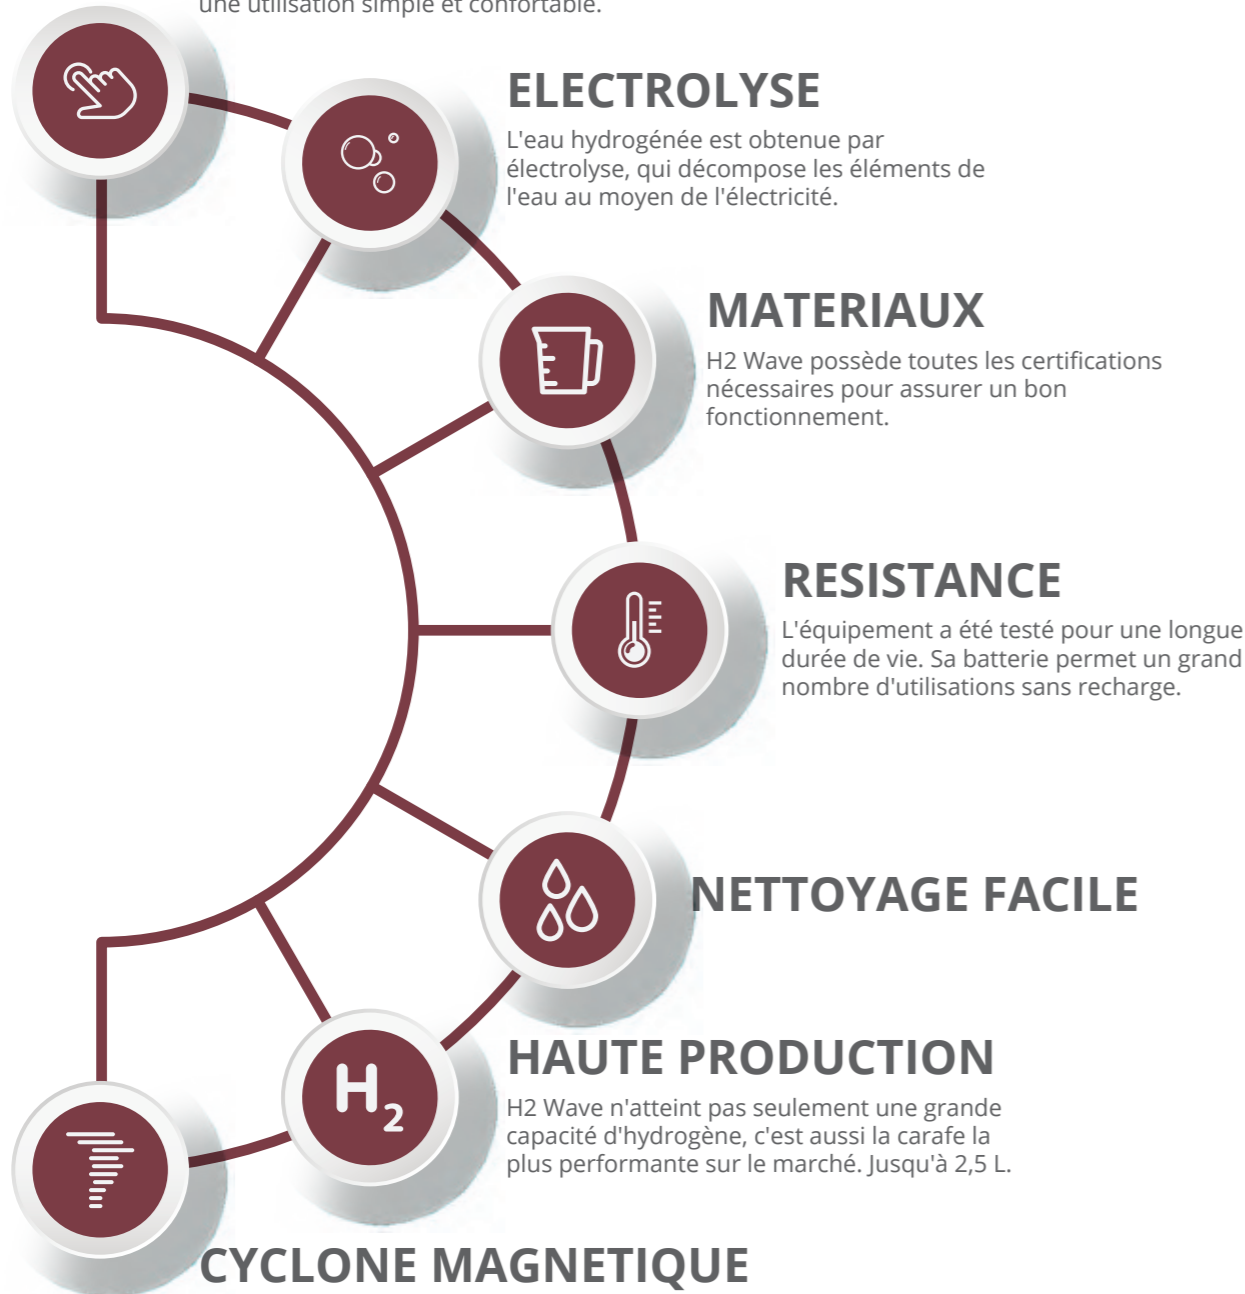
une utilisation simple et confortable.

ELECTROLYSE
L'eau hydrogénée est obtenue par électrolyse, qui décompose les éléments de l'eau au moyen de l'électricité.

MATERIAUX
H2 Wave possède toutes les certifications nécessaires pour assurer un bon fonctionnement.

RESISTANCE
L'équipement a été testé pour une longue durée de vie. Sa batterie permet un grand nombre d'utilisations sans recharge.

NETTOYAGE FACILE

$H_2$

HAUTE PRODUCTION
H2 Wave n'atteint pas seulement une grande capacité d'hydrogène, c'est aussi la carafe la plus performante sur le marché. Jusqu'à 2,5 L.

CYCLONE MAGNETIQUE